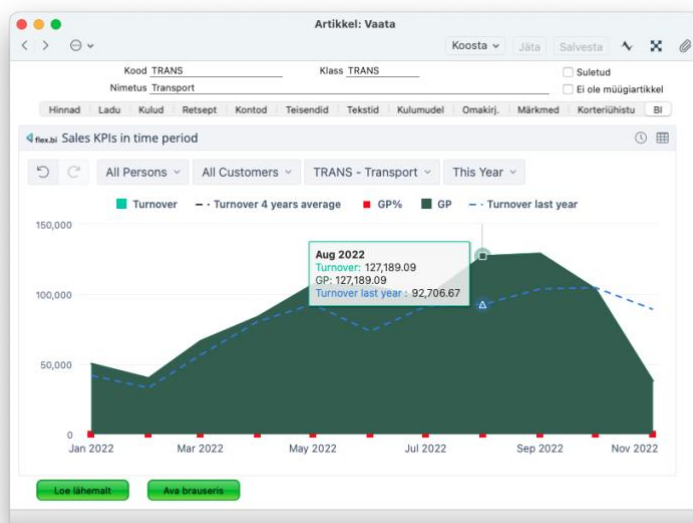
Artikkel: Vaata

Koosta Jäta Salvesta

Kood TRANS
Klass TRANS
Suletud
Nimetus Transport
Ei ole müügiartikkel

Hinnad | Ladu | Kulud | Retsept | Kontod | Teisendid | Tekstid | Kulumudel | Omakirj. | Märkmed | Korteriühistu | BI

flex.bi Sales KPIs in time period

All Persons | All Customers | TRANS - Transport | This Year

Turnover | Turnover 4 years average | GP% | GP | Turnover last year

150,000
100,000
50,000
0

Aug 2022
Turnover: 127,189.09
GP: 127,189.09
Turnover last year: 92,706.67

Jan 2022 | Mar 2022 | May 2022 | Jul 2022 | Sep 2022 | Nov 2022

Loe lähemalt | Ava brauseris